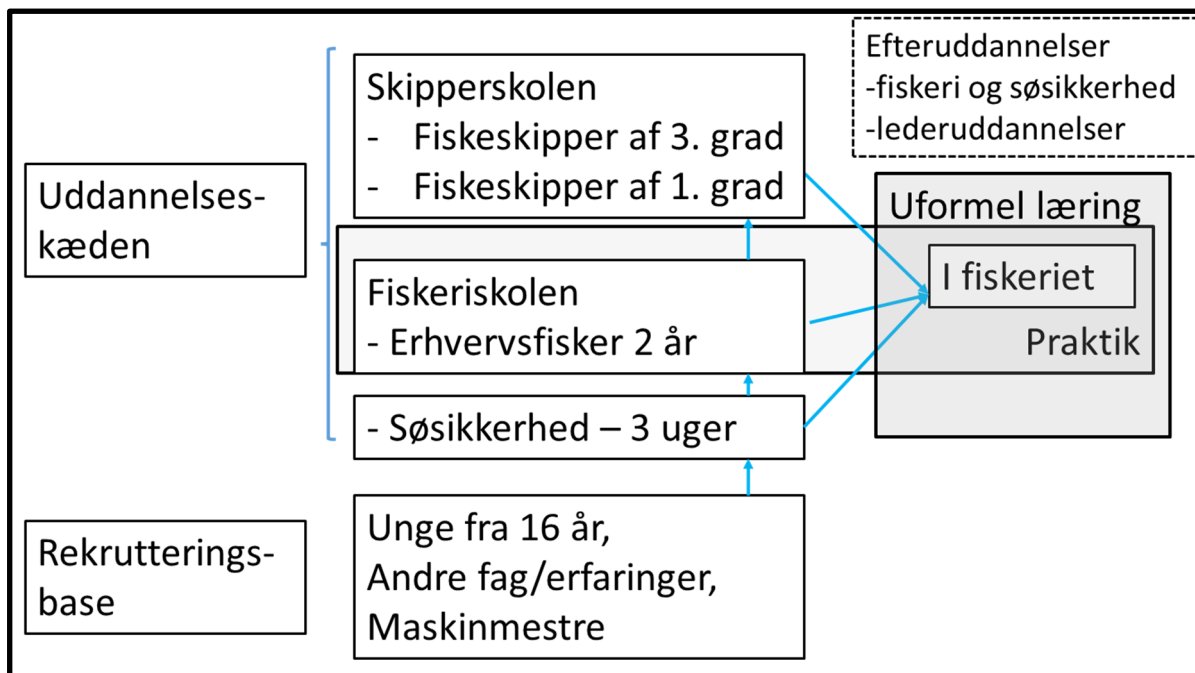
Efteruddannelser
-fiskeri og søsikkerhed
-lederuddannelser

Uddannelseskæden

Skipperskolen
- Fiskeskipper af 3. grad
- Fiskeskipper af 1. grad

Fiskeriskolen
- Erhvervsfisker 2 år

- Søsikkerhed – 3 uger

Uformel læring
I fiskeriet
Praktik

Rekrutteringsbase

Unge fra 16 år,
Andre fag/erfaringer,
Maskinmestre